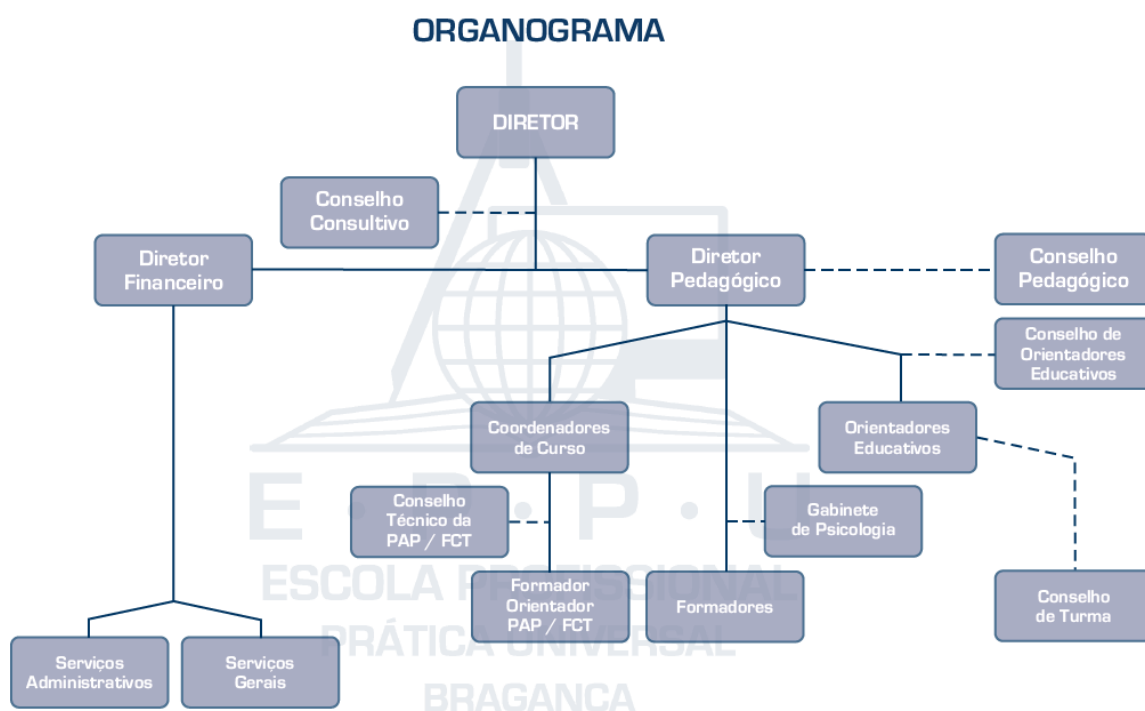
ORGANOGRAMA

DIRETOR

Conselho Consultivo

Diretor Financeiro

Diretor Pedagógico

Conselho Pedagógico

Conselho de Orientadores Educativos

Coordenadores de Curso

Orientadores Educativos

Conselho Técnico da PAP / FCT

Gabinete de Psicologia

Formador Orientador PAP / FCT

Formadores

Conselho de Turma

Serviços Administrativos

Serviços Gerais

E . P . P . U

ESCOLA PROFISSIONAL

PRÁTICA UNIVERSAL

BRAGANÇA